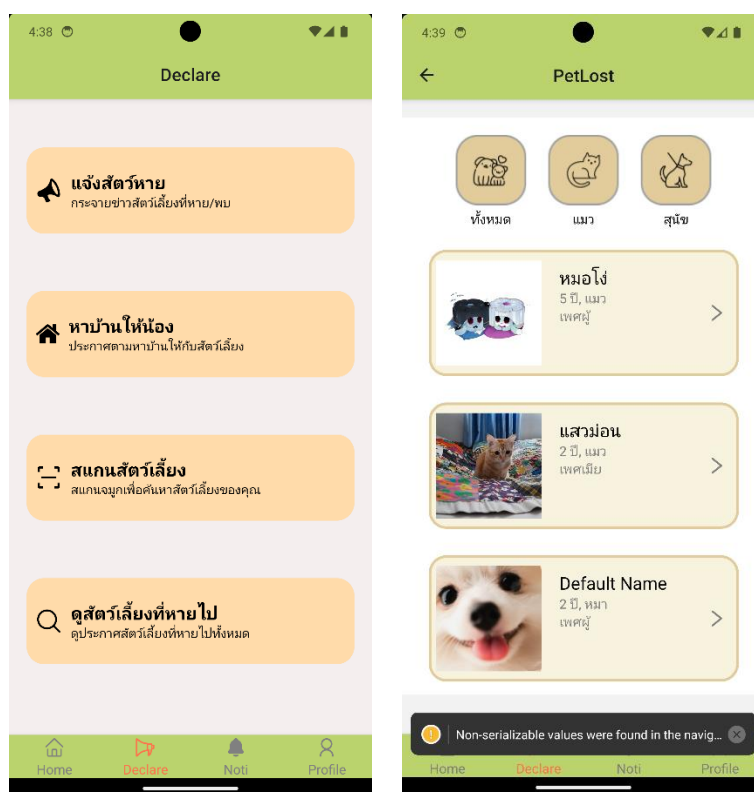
4:38

Declare

แจ้งสัตว์หาย
กระจายข่าวสัตว์เลี้ยงที่หาย/พบ

หาบ้านให้น้อง
ประกาศตามหาบ้านให้กับสัตว์เลี้ยง

สแกนสัตว์เลี้ยง
สแกนจมูกเพื่อค้นหาสัตว์เลี้ยงของคุณ

ดูสัตว์เลี้ยงที่หายไป
ดูประกาศสัตว์เลี้ยงที่หายไปทั้งหมด

Home Declare Noti Profile

4:39

PetLost

ทั้งหมด แมว สุนัข

หมอโง่
5 ปี, แมว
เพศผู้

แสวม่อน
2 ปี, แมว
เพศเมีย

Default Name
2 ปี, หมา
เพศผู้

Non-serializable values were found in the navig...

Home Declare Noti Profile